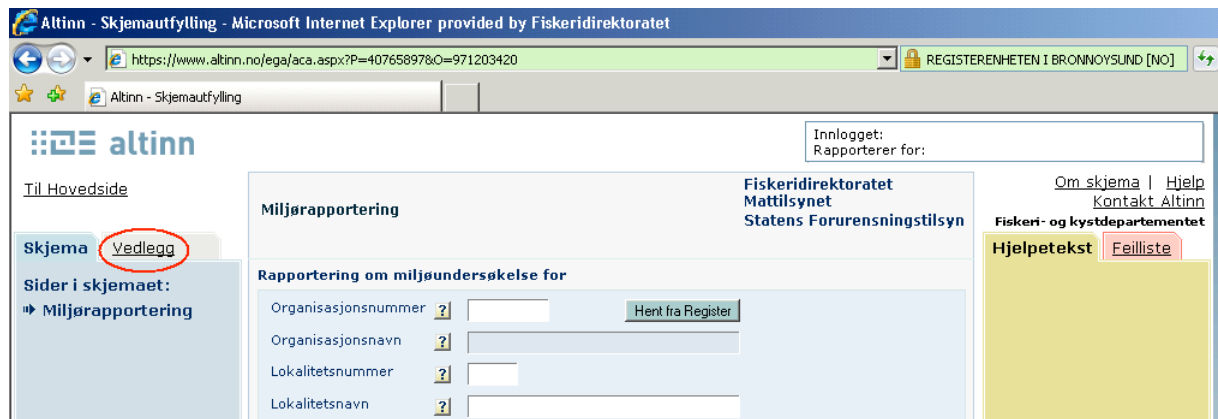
Altinn - Skjemautfylling - Microsoft Internet Explorer provided by Fiskeridirektoratet

https://www.altinn.no/ega/aca.aspx?P=40765897&O=971203420

REGISTERENHETEN I BRONNOYSUND [NO]

Altinn - Skjemautfylling

altinn

Innlogget:
Rapporterer for:

Til Hovedside

Miljørapportering

Fiskeridirektoratet
Mattilsynet
Statens Forurensningstilsyn

Om skjema | Hjelp
Kontakt Altinn
Fiskeri- og kystdepartementet

Skjema | Vedlegg

Hjelpetekst | Feilliste

Sider i skjemaet:
Miljørapportering

Rapportering om miljøundersøkelse for

Organisasjonsnummer ?
Hent fra Register

Organisasjonsnavn ?

Lokalitetsnummer ?

Lokalitetsnavn ?